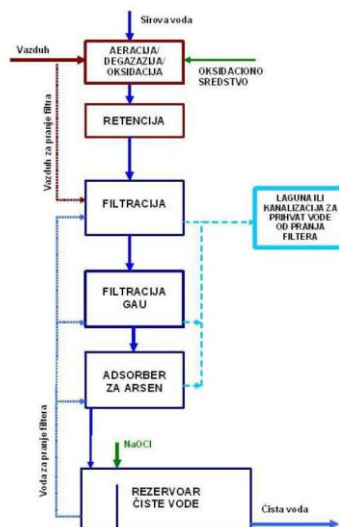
Sirova voda

Vazduh

AERACIJA/ DEGAZAZIJA/ OKSIDACIJA

OKSIDACIONO SREDSTVO

Vazduh za pranje filtra

RETENCIJA

FILTRACIJA

LAGUNA ILI KANALIZACIJA ZA PRIHVAT VODE OD PRANJA FILTERA

FILTRACIJA GAU

ADSORBER ZA ARSEN

Voda za pranje filtera

NaOCl

REZERVOAR ČISTE VODE

Čista voda